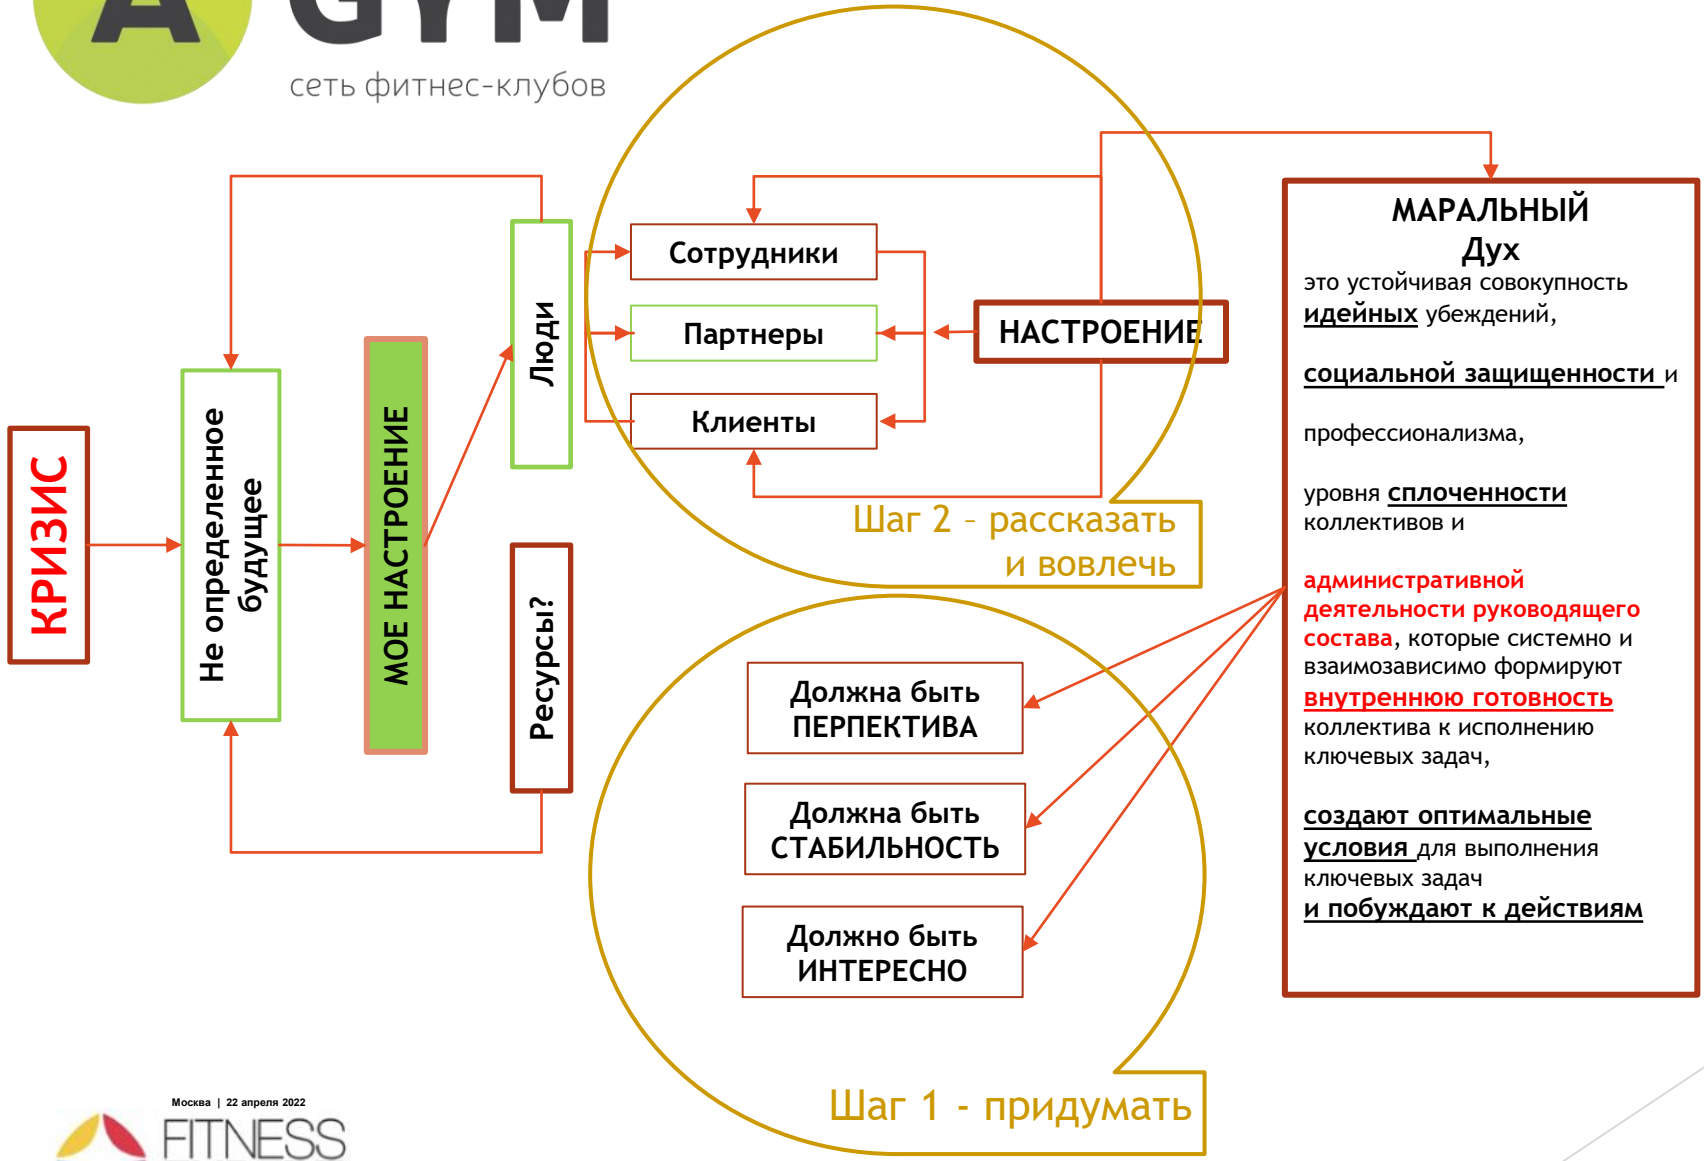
A GYM
сеть фитнес-клубов

КРИЗИС

Не определенное будущее

МОЕ НАСТРОЕНИЕ

Люди

Ресурсы?

Сотрудники

Партнеры

Клиенты

НАСТРОЕНИЕ

Шаг 2 – рассказать и вовлечь

Должна быть ПЕРПЕКТИВА

Должна быть СТАБИЛЬНОСТЬ

Должно быть ИНТЕРЕСНО

Шаг 1 - придумать

МАРАЛЬНЫЙ Дух
это устойчивая совокупность идейных убеждений,

социальной защищенности и

профессионализма,

уровня сплоченности коллективов и

административной деятельности руководящего состава, которые системно и взаимозависимо формируют внутреннюю готовность коллектива к исполнению ключевых задач,

создают оптимальные условия для выполнения ключевых задач
и побуждают к действиям

Москва | 22 апреля 2022
FITNESS